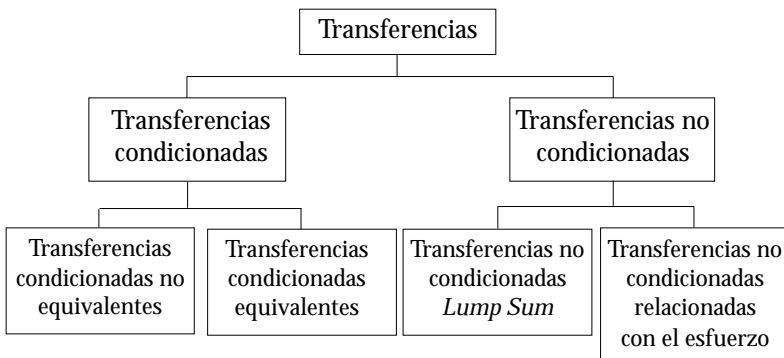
Transferencias

Transferencias condicionadas

Transferencias no condicionadas

Transferencias condicionadas no equivalentes

Transferencias condicionadas equivalentes

Transferencias no condicionadas *Lump Sum*

Transferencias no condicionadas relacionadas con el esfuerzo